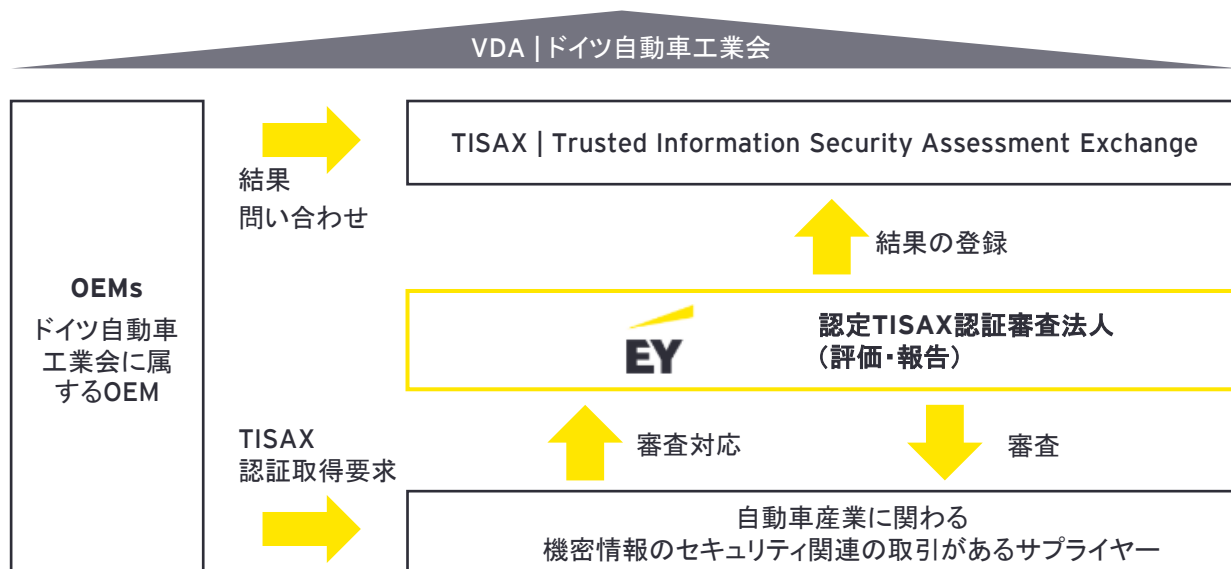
VDA | ドイツ自動車工業会

OEMs
ドイツ自動車工業会に属するOEM

結果
問い合わせ

TISAX | Trusted Information Security Assessment Exchange

結果の登録

EY

認定TISAX認証審査法人
（評価・報告）

TISAX
認証取得要求

審査対応

審査

自動車産業に関わる
機密情報のセキュリティ関連の取引があるサプライヤー